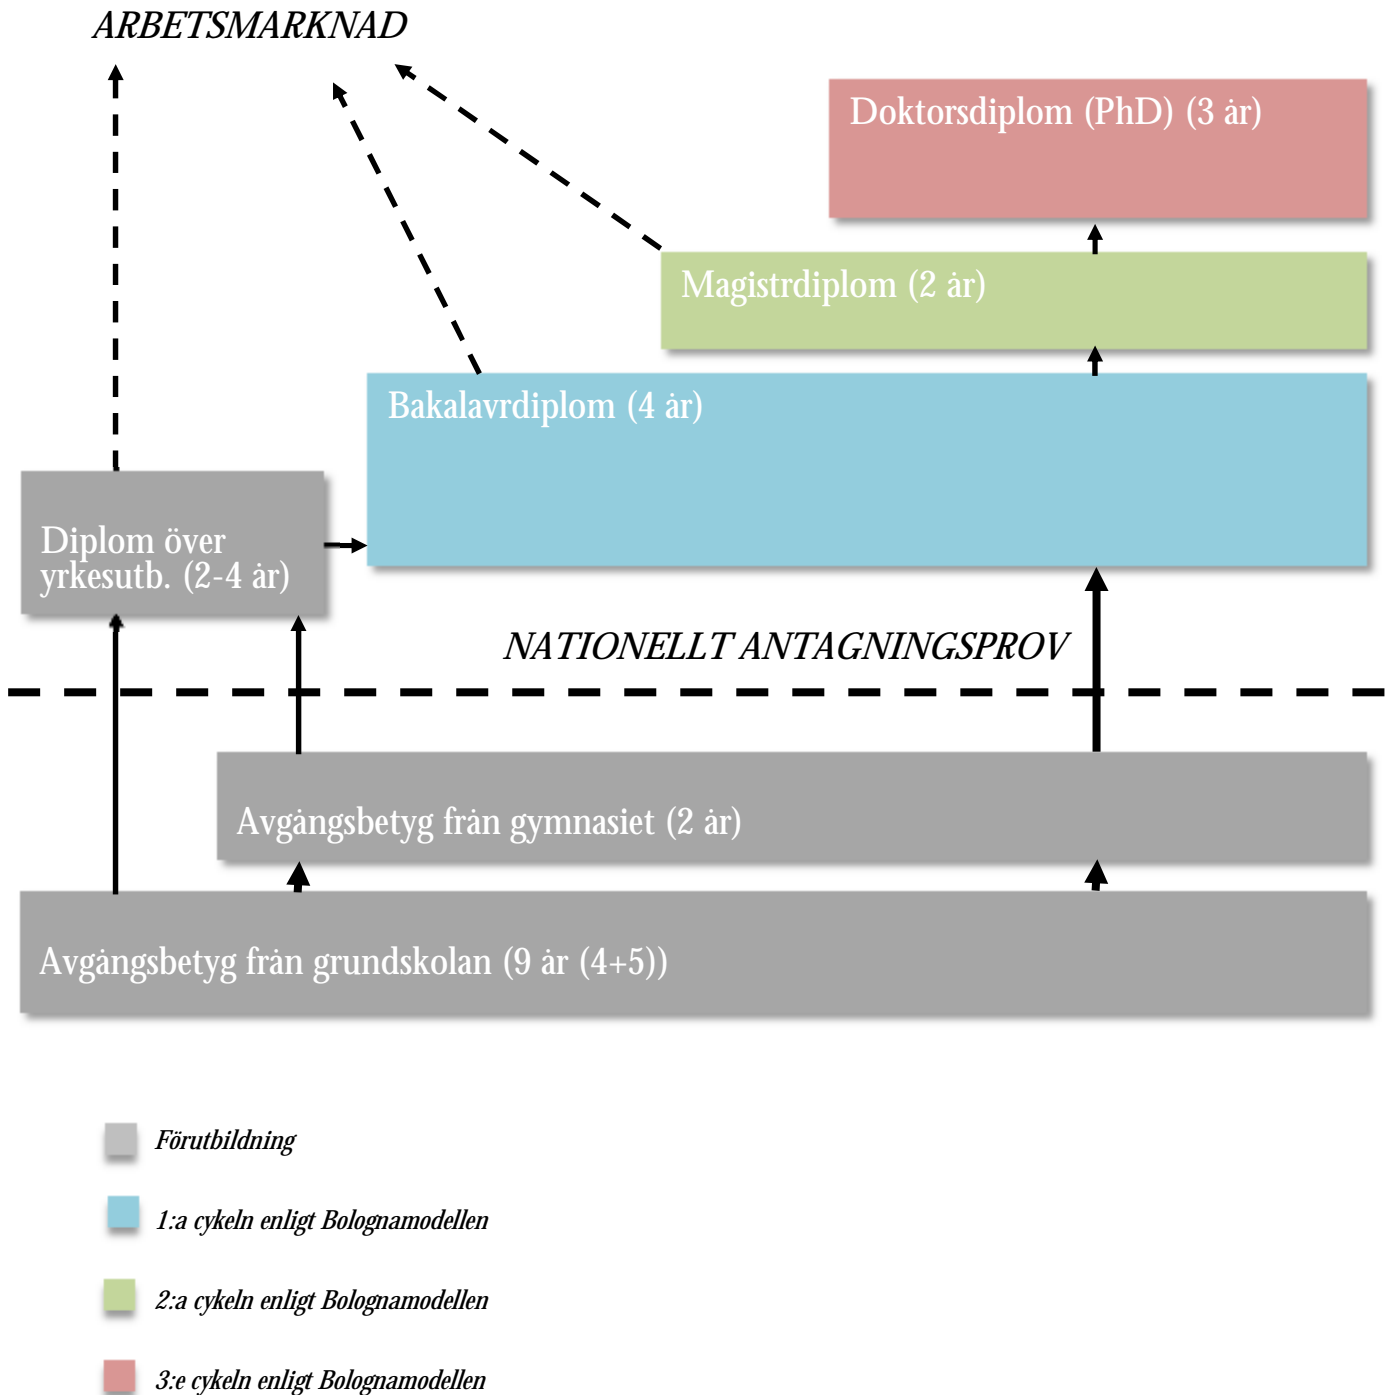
ARBETSMARKNAD

Doktorsdiplom (PhD) (3 år)

Magistrdiplom (2 år)

Bakalavrdiplom (4 år)

Diplom över yrkesutb. (2-4 år)

NATIONELLT ANTAGNINGSPROV

Avgångsbetyg från gymnasiet (2 år)

Avgångsbetyg från grundskolan (9 år (4+5))

Förutbildning

1:a cykeln enligt Bolognamodellen

2:a cykeln enligt Bolognamodellen

3:e cykeln enligt Bolognamodellen